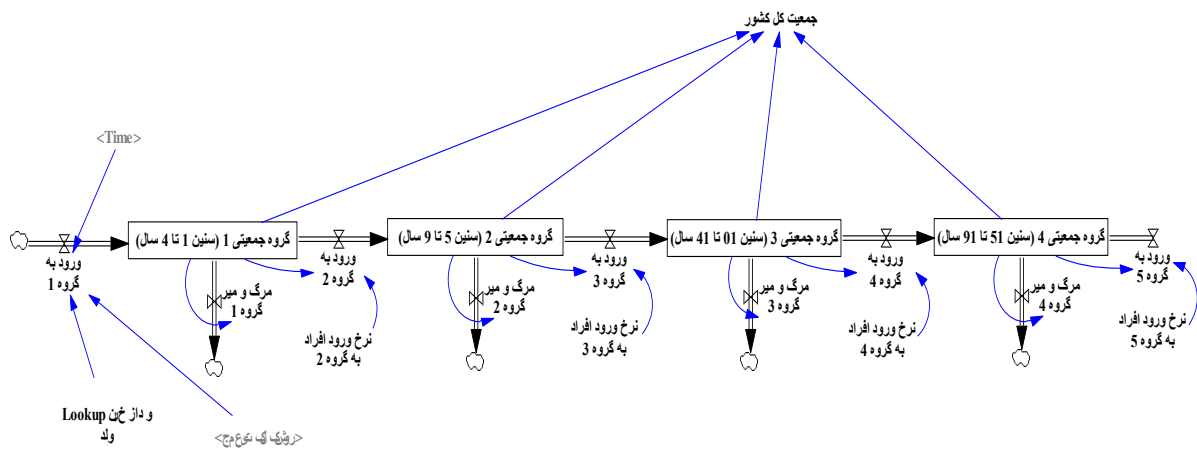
جمعیت کل کشور

<Time>

ورود به گروه 1

گروه جمعیتی 1 (سنین 1 تا 4 سال)

ورود به گروه 2

گروه جمعیتی 2 (سنین 5 تا 9 سال)

ورود به گروه 3

گروه جمعیتی 3 (سنین 01 تا 41 سال)

ورود به گروه 4

گروه جمعیتی 4 (سنین 51 تا 91 سال)

ورود به گروه 5

مرگ و میر گروه 1

مرگ و میر گروه 2

مرگ و میر گروه 3

مرگ و میر گروه 4

نرخ ورود افراد به گروه 2

نرخ ورود افراد به گروه 3

نرخ ورود افراد به گروه 4

نرخ ورود افراد به گروه 5

Lookup و داز خن ولد

<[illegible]>